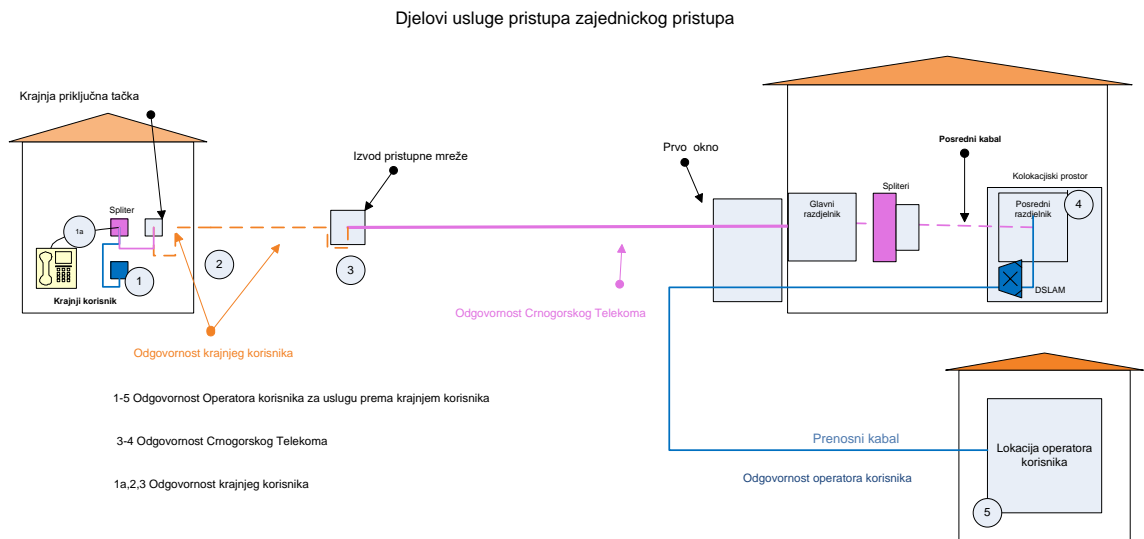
Djelovi usluge pristupa zajednickog pristupa

Krajnja priključna tačka

Spliter

1a

1

Krajnji korisnik

2

Izvod pristupne mreže

3

Odgovornost krajnjeg korisnika

Prvo okno

Glavni razdjelnik

Spliteri

Posredni kabal

Kolokacijski prostor

Posredni razdjelnik

4

DSLAM

Odgovornost Crnogorskog Telekoma

1-5 Odgovornost Operatora korisnika za uslugu prema krajnjem korisnika

3-4 Odgovornost Crnogorskog Telekoma

1a,2,3 Odgovornost krajnjeg korisnika

Prenosni kabal

Odgovornost operatora korisnika

Lokacija operatora korisnika

5